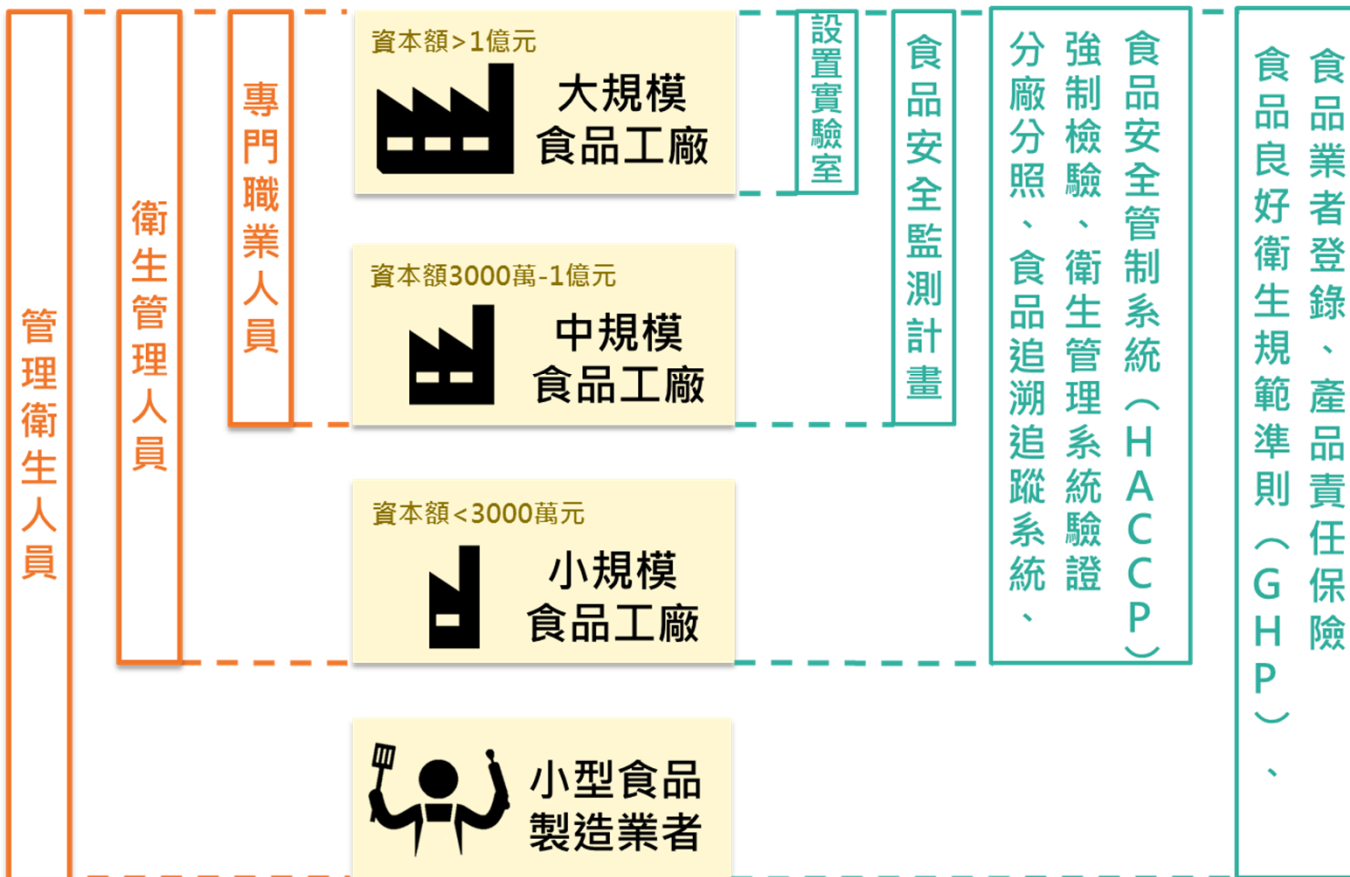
管理衛生人員

衛生管理人員

專門職業人員

資本額>1億元
大規模
食品工廠

資本額3000萬-1億元
中規模
食品工廠

資本額<3000萬元
小規模
食品工廠

小型食品
製造業者

設置實驗室

食品安全監測計畫

食品安全管制系統（HACCP）
強制檢驗、衛生管理系統驗證
分廠分照、食品追溯追蹤系統、

食品業者登錄、產品責任保險
食品良好衛生規範準則（GHP）、